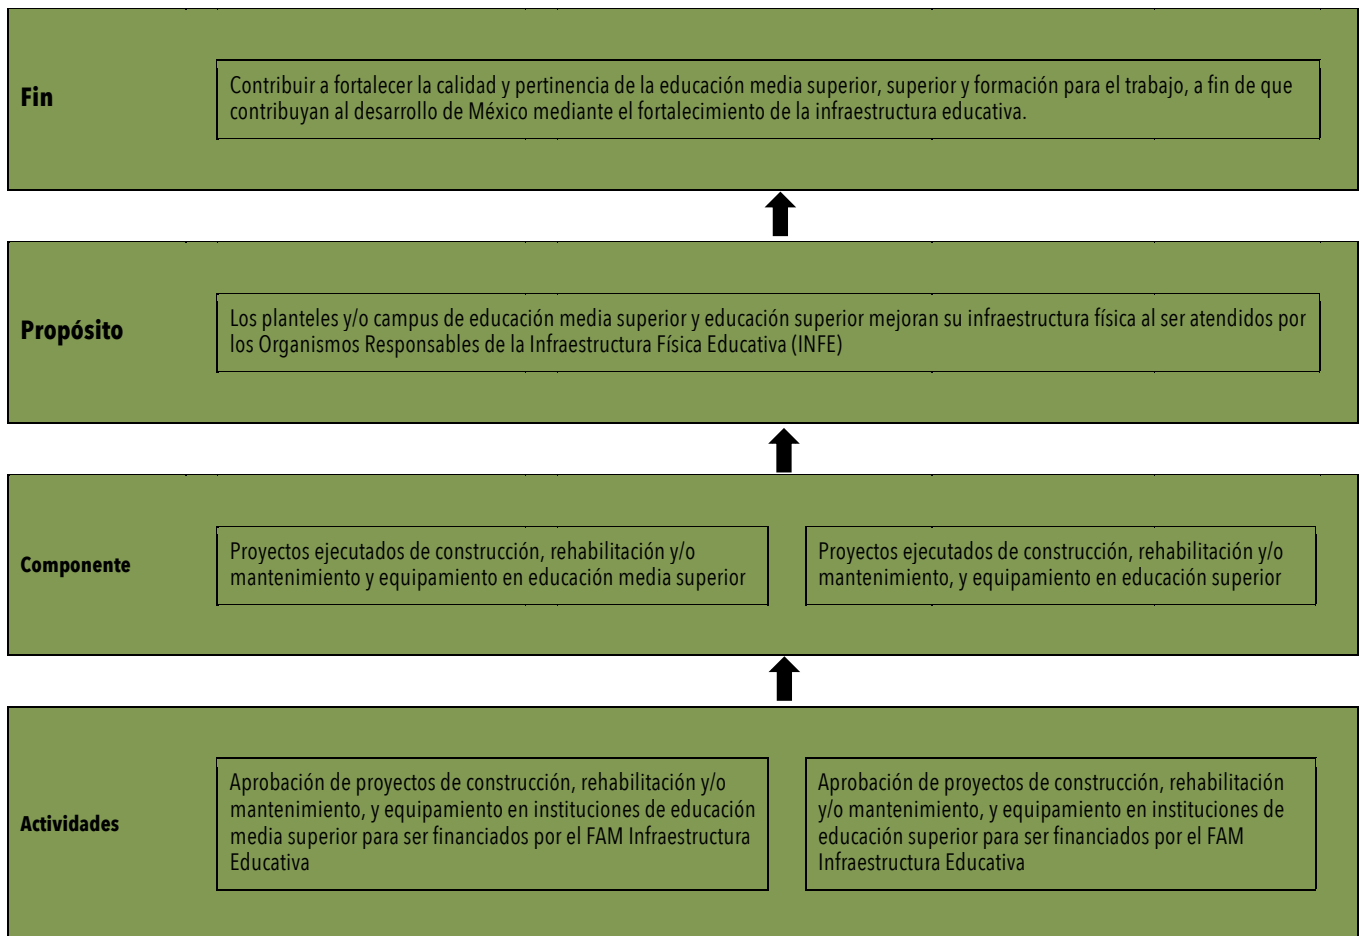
Fin

Contribuir a fortalecer la calidad y pertinencia de la educación media superior, superior y formación para el trabajo, a fin de que contribuyan al desarrollo de México mediante el fortalecimiento de la infraestructura educativa.

Propósito

Los planteles y/o campus de educación media superior y educación superior mejoran su infraestructura física al ser atendidos por los Organismos Responsables de la Infraestructura Física Educativa (INFE)

Componente

Proyectos ejecutados de construcción, rehabilitación y/o mantenimiento y equipamiento en educación media superior

Proyectos ejecutados de construcción, rehabilitación y/o mantenimiento, y equipamiento en educación superior

Actividades

Aprobación de proyectos de construcción, rehabilitación y/o mantenimiento, y equipamiento en instituciones de educación media superior para ser financiados por el FAM Infraestructura Educativa

Aprobación de proyectos de construcción, rehabilitación y/o mantenimiento, y equipamiento en instituciones de educación superior para ser financiados por el FAM Infraestructura Educativa